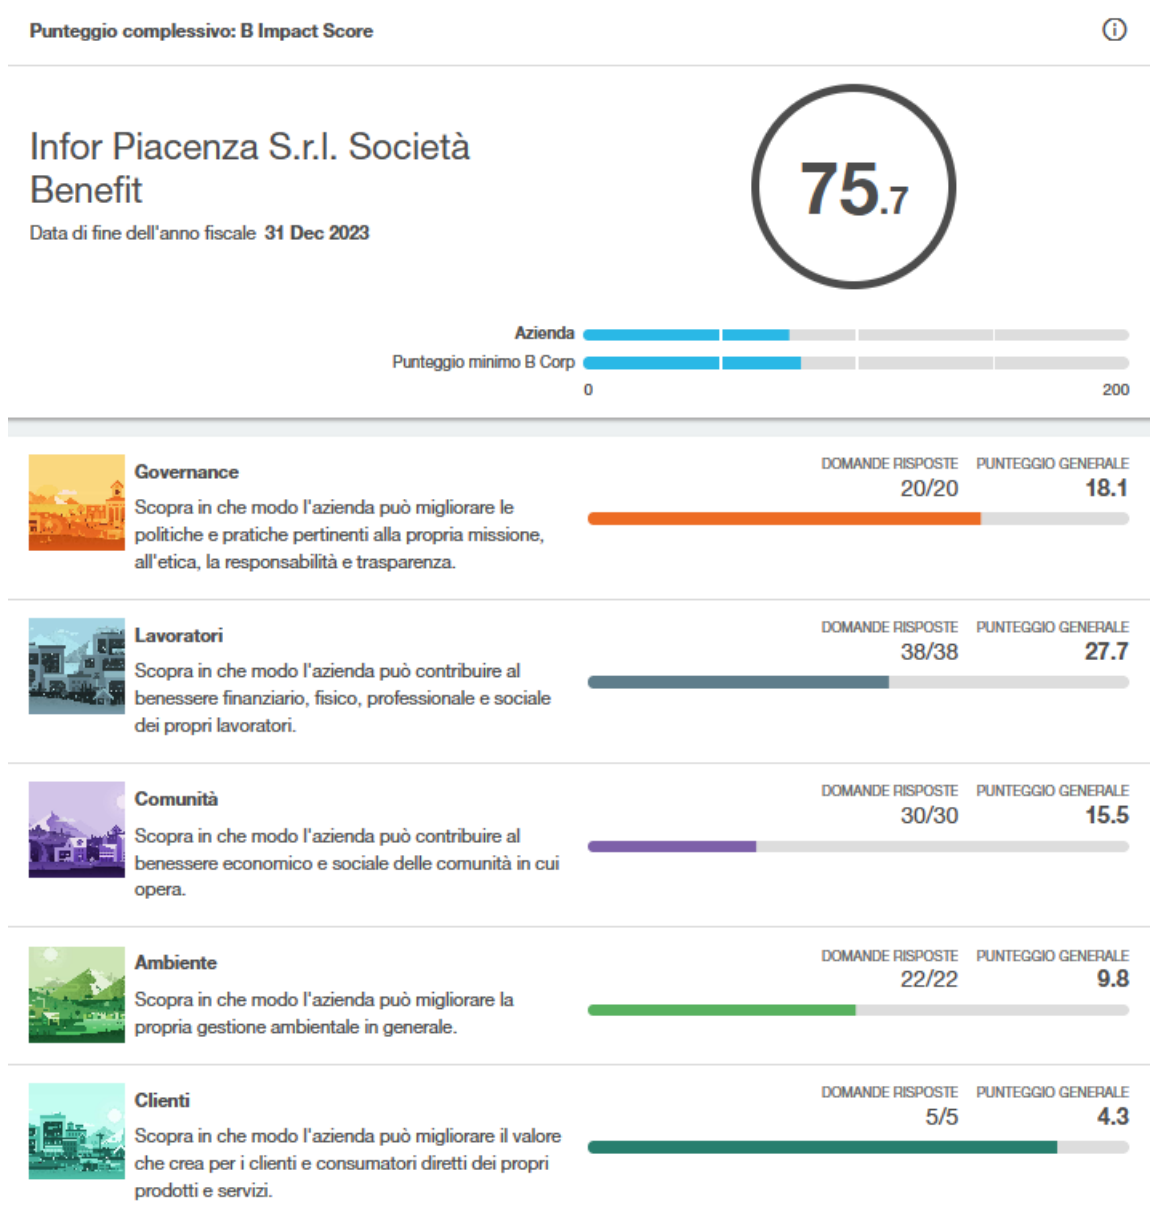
Punteggio complessivo: B Impact Score

Infor Piacenza S.r.l. Società Benefit

Data di fine dell'anno fiscale 31 Dec 2023

75.7

Azienda

Punteggio minimo B Corp

0

200

Governance

Scopra in che modo l'azienda può migliorare le politiche e pratiche pertinenti alla propria missione, all'etica, la responsabilità e trasparenza.

DOMANDE RISPOSTE
20/20

PUNTEGGIO GENERALE
18.1

Lavoratori

Scopra in che modo l'azienda può contribuire al benessere finanziario, fisico, professionale e sociale dei propri lavoratori.

DOMANDE RISPOSTE
38/38

PUNTEGGIO GENERALE
27.7

Comunità

Scopra in che modo l'azienda può contribuire al benessere economico e sociale delle comunità in cui opera.

DOMANDE RISPOSTE
30/30

PUNTEGGIO GENERALE
15.5

Ambiente

Scopra in che modo l'azienda può migliorare la propria gestione ambientale in generale.

DOMANDE RISPOSTE
22/22

PUNTEGGIO GENERALE
9.8

Clienti

Scopra in che modo l'azienda può migliorare il valore che crea per i clienti e consumatori diretti dei propri prodotti e servizi.

DOMANDE RISPOSTE
5/5

PUNTEGGIO GENERALE
4.3